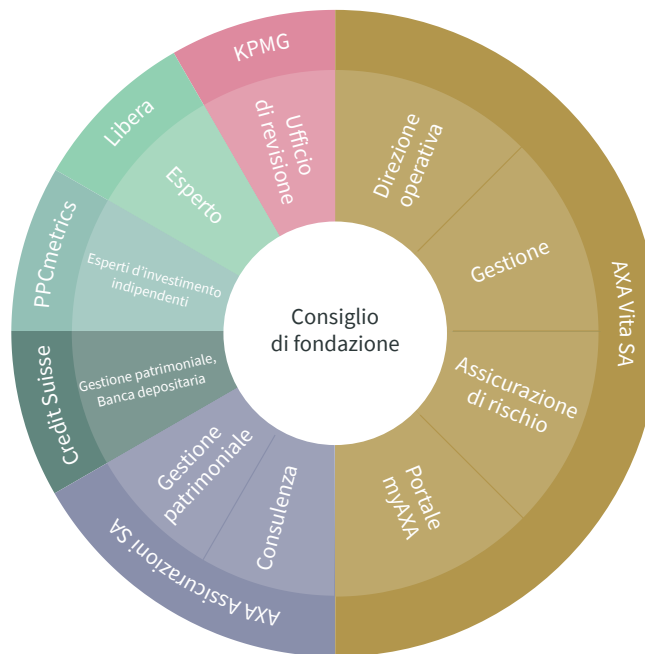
Consiglio di fondazione

KPMG

Ufficio di revisione

Direzione operativa

Gestione

AXA Vita SA

Assicurazione di rischio

Portale myAXA

AXA Assicurazioni SA

Consulenza

Gestione patrimoniale

Credit Suisse

Gestione patrimoniale, Banca depositaria

PPCmetrics

Esperti d'investimento indipendenti

Libera

Esperto